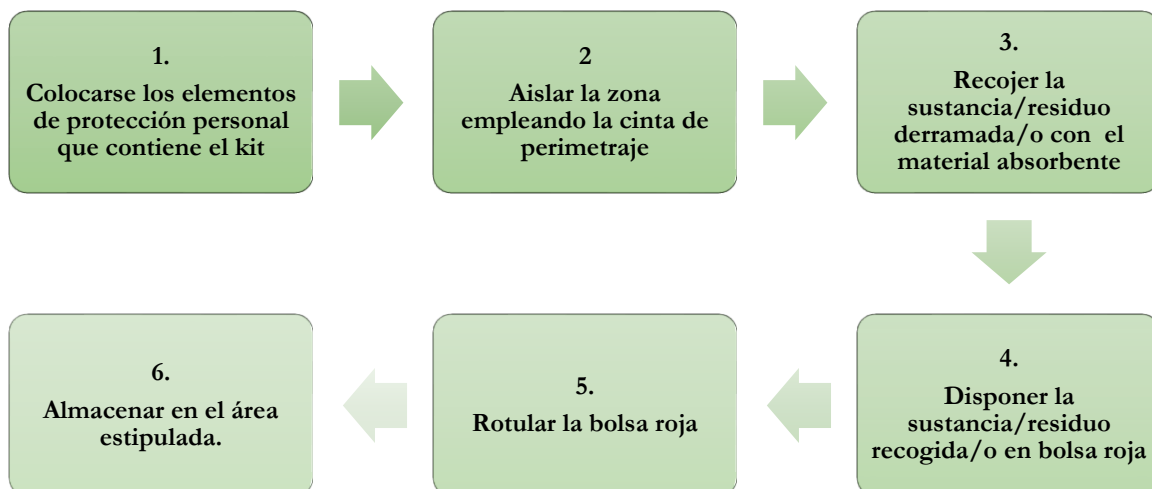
1.
Colocarse los elementos de protección personal que contiene el kit

2
Aislar la zona empleando la cinta de perimetraje

3.
Recojer la sustancia/residuo derramada/o con el material absorbente

4.
Disponer la sustancia/residuo recogida/o en bolsa roja

5.
Rotular la bolsa roja

6.
Almacenar en el área estipulada.